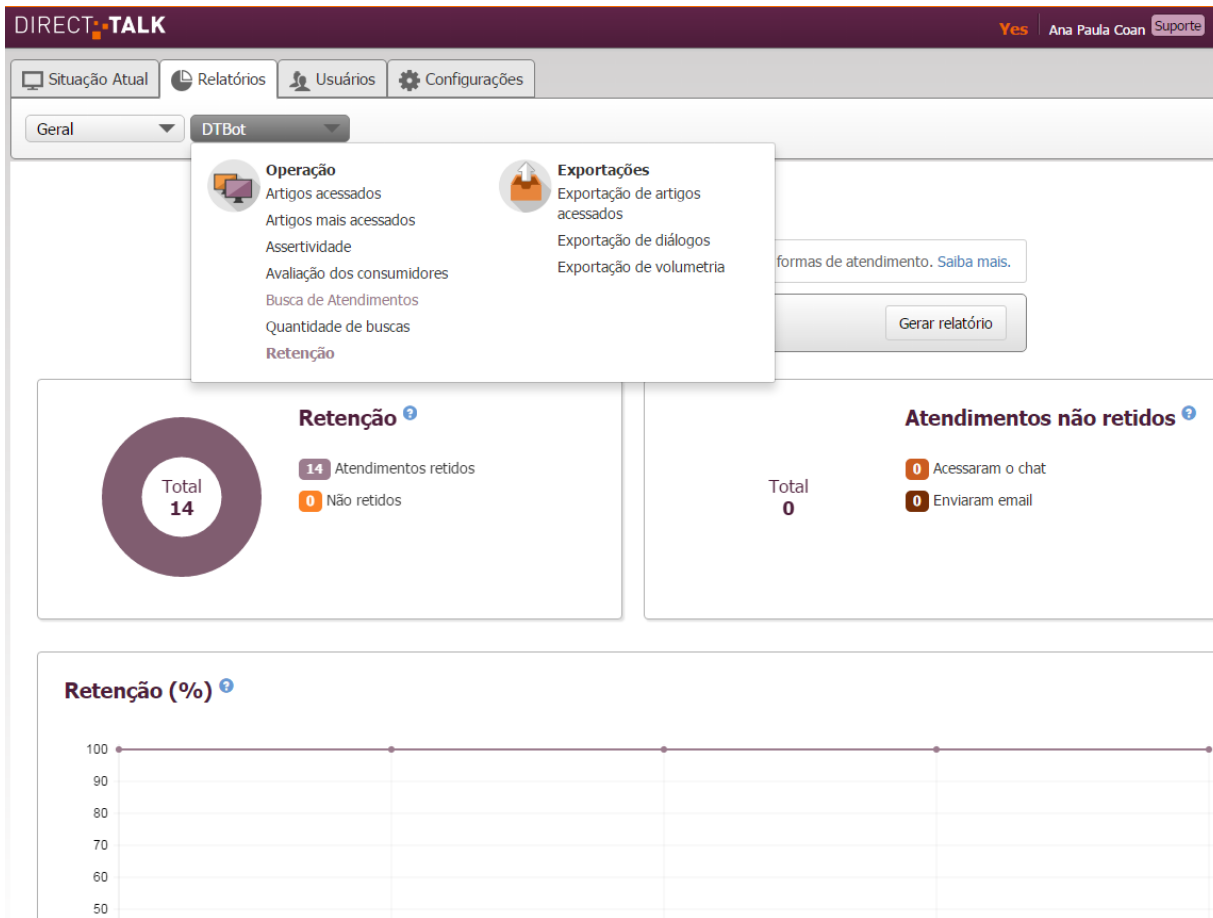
DIRECT TALK

Yes Ana Paula Coan Suporte

Situação Atual Relatórios Usuários Configurações

Geral DTBot

Operação
Artigos acessados
Artigos mais acessados
Assertividade
Avaliação dos consumidores
Busca de Atendimentos
Quantidade de buscas
Retenção

Exportações
Exportação de artigos acessados
Exportação de diálogos
Exportação de volumetria

formas de atendimento. Saiba mais.

Gerar relatório

Retenção

14 Atendimentos retidos
0 Não retidos

Total
14

Atendimentos não retidos

0 Acessaram o chat
0 Enviaram email

Total
0

Retenção (%)

100
90
80
70
60
50